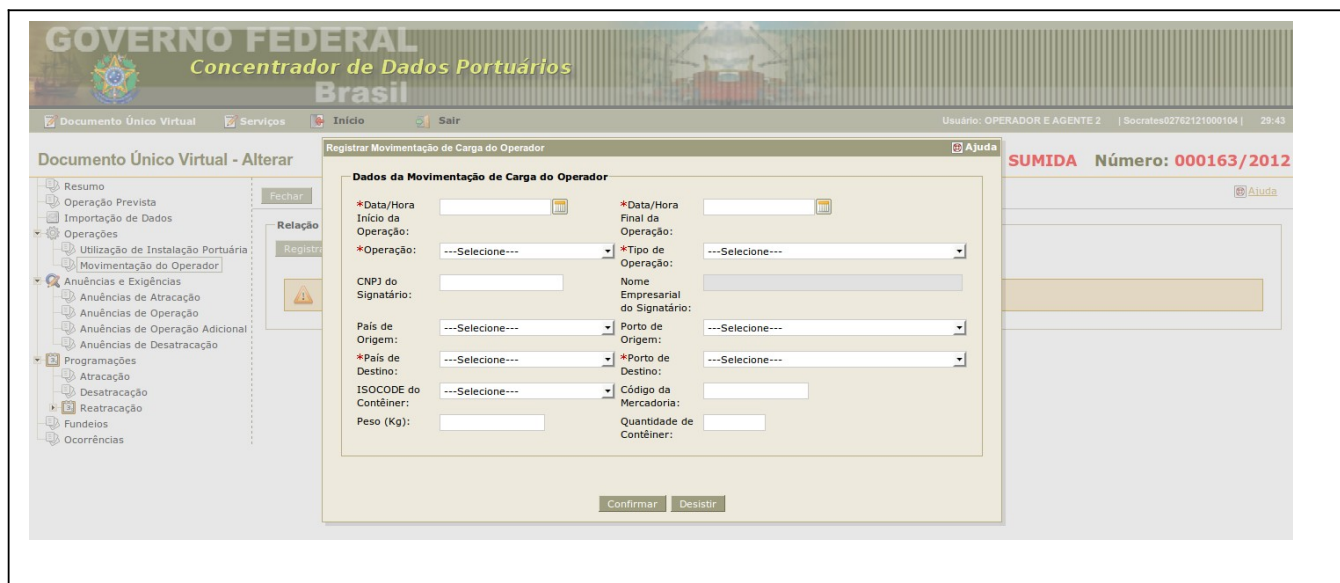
GOVERNO FEDERAL
Concentrador de Dados Portuários
Brasil

Documento Único Virtual | Serviços | Início | Sair

Usuário: OPERADOR E AGENTE 2 | Socrates02762121000104 | 29:43

Documento Único Virtual - Alterar

SUMIDA Número: 000163/2012

Ajuda

Resumo
Operação Prevista
Importação de Dados
Operações
Utilização de Instalação Portuária
Movimentação do Operador
Anuências e Exigências
Anuências de Atracação
Anuências de Operação
Anuências de Operação Adicional
Anuências de Desatracação
Programações
Atracação
Desatracação
Reatracação
Fundeios
Ocorrências

Fechar

Relação

Registra

Registrar Movimentação de Carga do Operador

Ajuda

Dados da Movimentação de Carga do Operador

*Data/Hora Início da Operação:

*Data/Hora Final da Operação:

*Operação: ---Selecione---

*Tipo de Operação: ---Selecione---

CNPJ do Signatário:

Nome Empresarial do Signatário:

País de Origem: ---Selecione---

Porto de Origem: ---Selecione---

*País de Destino: ---Selecione---

*Porto de Destino: ---Selecione---

ISOCODE do Contêiner: ---Selecione---

Código da Mercadoria:

Peso (Kg):

Quantidade de Contêiner:

Confirmar Desistir